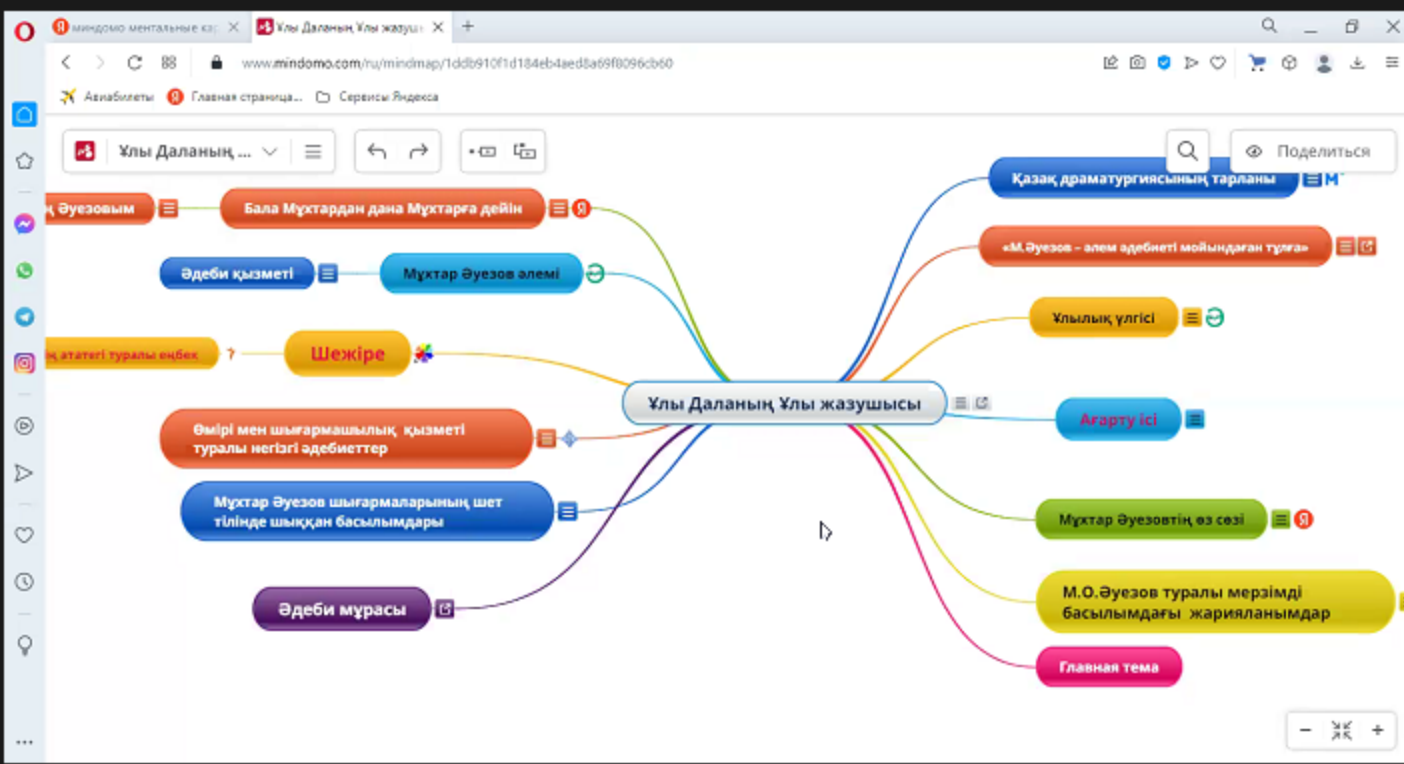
миндомо ментальные кар
Ұлы Даланың Ұлы жазуш
www.mindomo.com/ru/mindmap/1ddb910f1d184eb4aed8a69f8096cb60
Авиабилеты
Главная страница...
Сервисы Яндекса

Ұлы Даланың ...
Поделиться

ң Әуезовым
Бала Мұхтардан дана Мұхтарға дейін
Әдеби қызметі
Мұхтар Әуезов әлемі
ң ататегі туралы еңбек
Шежіре
Өмірі мен шығармашылық қызметі туралы негізгі әдебиеттер
Мұхтар Әуезов шығармаларының шет тілінде шыққан басылымдары
Әдеби мұрасы
Ұлы Даланың Ұлы жазушысы
Қазақ драматургиясының тарланы
«М.Әуезов – әлем әдебиеті мойындаған тұлға»
Ұлылық үлгісі
Ағарту ісі
Мұхтар Әуезовтің өз сөзі
М.О.Әуезов туралы мерзімді басылымдағы жарияланымдар
Главная тема